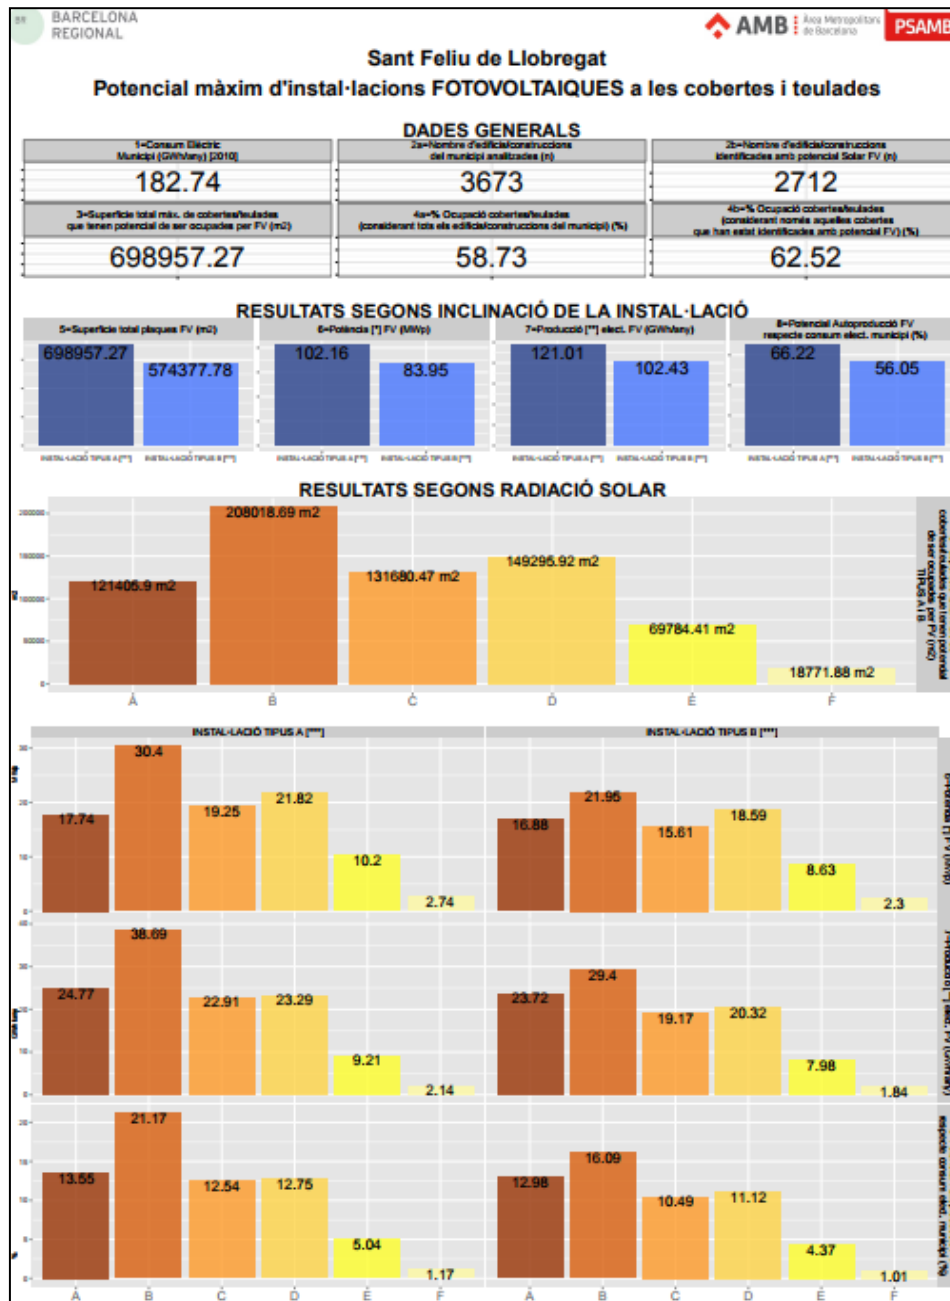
BARCELONA REGIONAL

AMB Àrea Metropolitana de Barcelona

PSAMB

Sant Feliu de Llobregat

Potencial màxim d'instal·lacions FOTOVOLTAIQUES a les cobertes i teulades

DADES GENERALS

| 1=Consum Elèctric Municipi (GWh/any) [2010] | 2a=Nombre d'edificis/construccions del municipi analitzades (n) | 2b=Nombre d'edificis/construccions identificades amb potencial Solar FV (n) |
|---|---|---|
| 182.74 | 3673 | 2712 |
| 3=Superfície total màx. de cobertes/teulades que tenen potencial de ser ocupades per FV (m2) | 4a=% Ocupació cobertes/teulades (considerant tots els edificis/construccions del municipi) (%) | 4b=% Ocupació cobertes/teulades (considerant només aquelles cobertes que han estat identificades amb potencial FV) (%) |
| 698957.27 | 58.73 | 62.52 |

RESULTATS SEGONS INCLINACIÓ DE LA INSTAL·LACIÓ

5=Superfície total plaques FV (m2)
698957.27
574377.78
INSTAL·LACIÓ TIPUS A [**] INSTAL·LACIÓ TIPUS B [**]

6=Potència [*] FV (MWp)
102.16
83.95
INSTAL·LACIÓ TIPUS A [**] INSTAL·LACIÓ TIPUS B [**]

7=Producció [**] elect. FV (GWh/any)
121.01
102.43
INSTAL·LACIÓ TIPUS A [**] INSTAL·LACIÓ TIPUS B [**]

8=Potencial Autoproducció FV respecte consum elect. municipi (%)
66.22
56.05
INSTAL·LACIÓ TIPUS A [**] INSTAL·LACIÓ TIPUS B [**]

RESULTATS SEGONS RADIACIÓ SOLAR

200000
150000
100000
50000
0
121405.9 m2
208018.69 m2
131680.47 m2
149295.92 m2
69784.41 m2
18771.88 m2
A B C D E F
cobertes/ teulades que tenen potencial de ser ocupades per FV (m2) TIPUS A i B

INSTAL·LACIÓ TIPUS A [***]
INSTAL·LACIÓ TIPUS B [***]

17.74 30.4 19.25 21.82 10.2 2.74
16.88 21.95 15.61 18.59 8.63 2.3
Potència [*] FV (MWp)

24.77 38.69 22.91 23.29 9.21 2.14
23.72 29.4 19.17 20.32 7.98 1.84
Producció [**] elect. FV (GWh/any)

13.55 21.17 12.54 12.75 5.04 1.17
12.98 16.09 10.49 11.12 4.37 1.01
respecte consum elect. municipi (%)

A B C D E F
A B C D E F